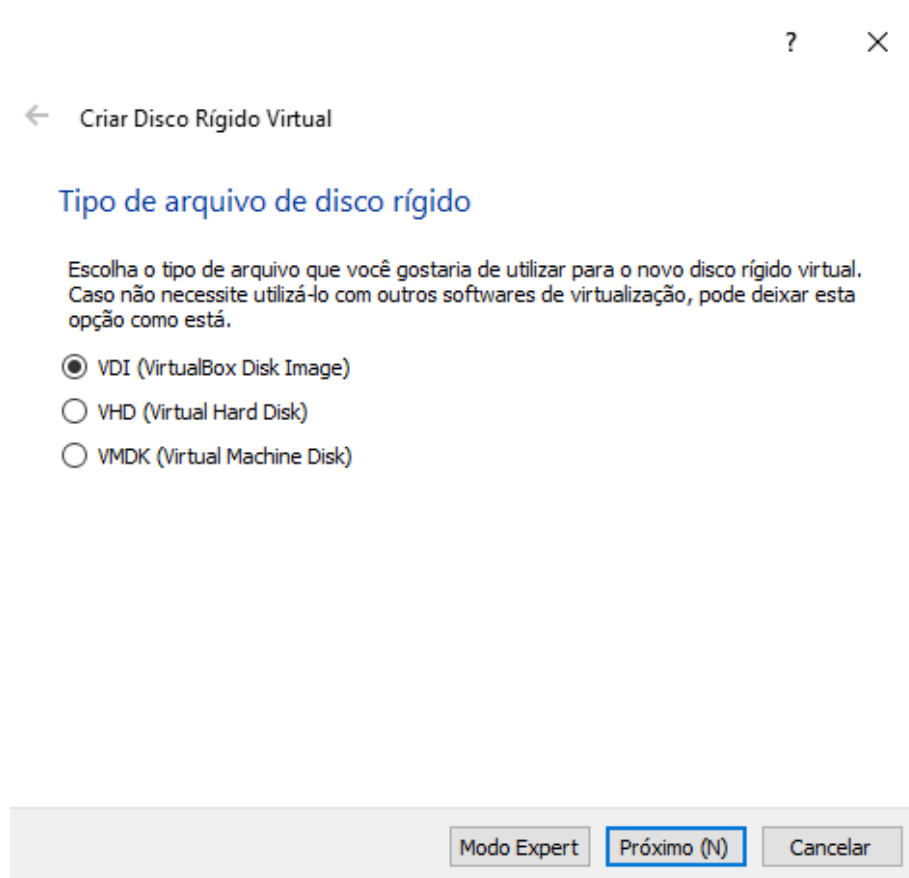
?
×

Criar Disco Rígido Virtual

Tipo de arquivo de disco rígido

Escolha o tipo de arquivo que você gostaria de utilizar para o novo disco rígido virtual. Caso não necessite utilizá-lo com outros softwares de virtualização, pode deixar esta opção como está.

VDI (VirtualBox Disk Image)

VHD (Virtual Hard Disk)

VMDK (Virtual Machine Disk)

Modo Expert
Próximo (N)
Cancelar